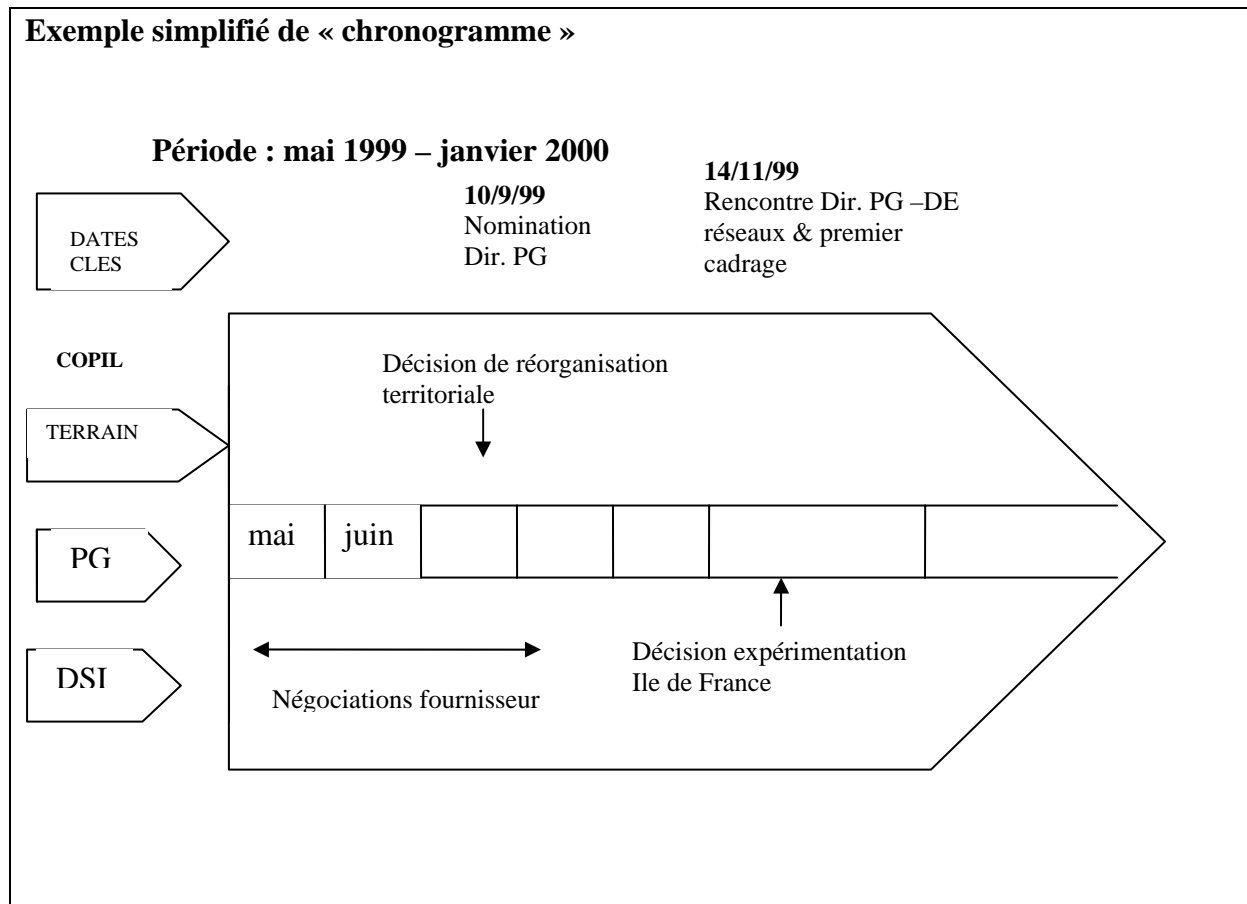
**Exemple simplifié de « chronogramme »**

**Période : mai 1999 – janvier 2000**

**10/9/99**
Nomination Dir. PG

**14/11/99**
Rencontre Dir. PG –DE réseaux & premier cadrage

DATES CLES

COPIL

TERRAIN

PG

DSI

Décision de réorganisation territoriale

| mai | juin | | | | | |
|---|---|---|---|---|---|---|

Négociations fournisseur

Décision expérimentation Ile de France